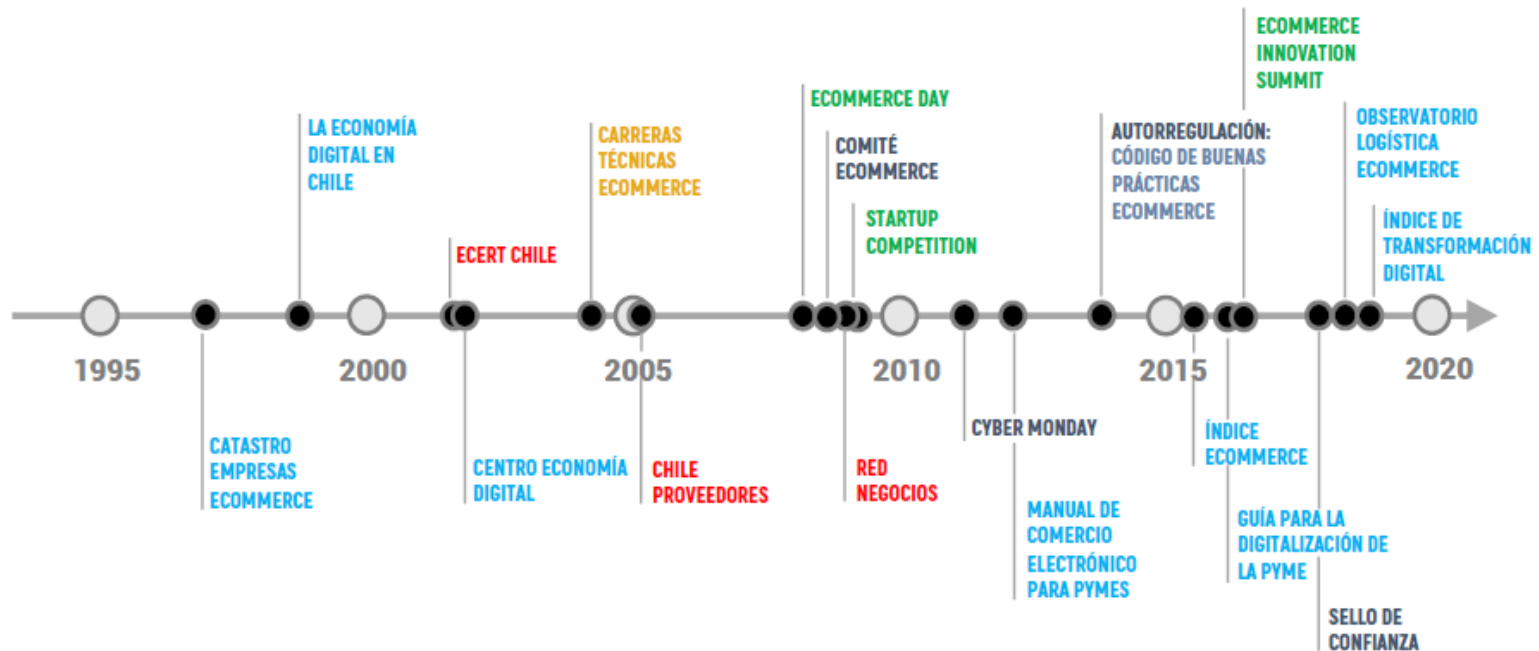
LA ECONOMÍA DIGITAL EN CHILE

ECERT CHILE

CARRERAS TÉCNICAS ECOMMERCE

ECOMMERCE DAY

COMITÉ ECOMMERCE

STARTUP COMPETITION

AUTORREGULACIÓN: CÓDIGO DE BUENAS PRÁCTICAS ECOMMERCE

ECOMMERCE INNOVATION SUMMIT

OBSERVATORIO LOGÍSTICA ECOMMERCE

ÍNDICE DE TRANSFORMACIÓN DIGITAL

1995

2000

2005

2010

2015

2020

CATASTRO EMPRESAS ECOMMERCE

CENTRO ECONOMÍA DIGITAL

CHILE PROVEEDORES

RED NEGOCIOS

CYBER MONDAY

MANUAL DE COMERCIO ELECTRÓNICO PARA PYMES

ÍNDICE ECOMMERCE

GUÍA PARA LA DIGITALIZACIÓN DE LA PYME

SELLO DE CONFIANZA